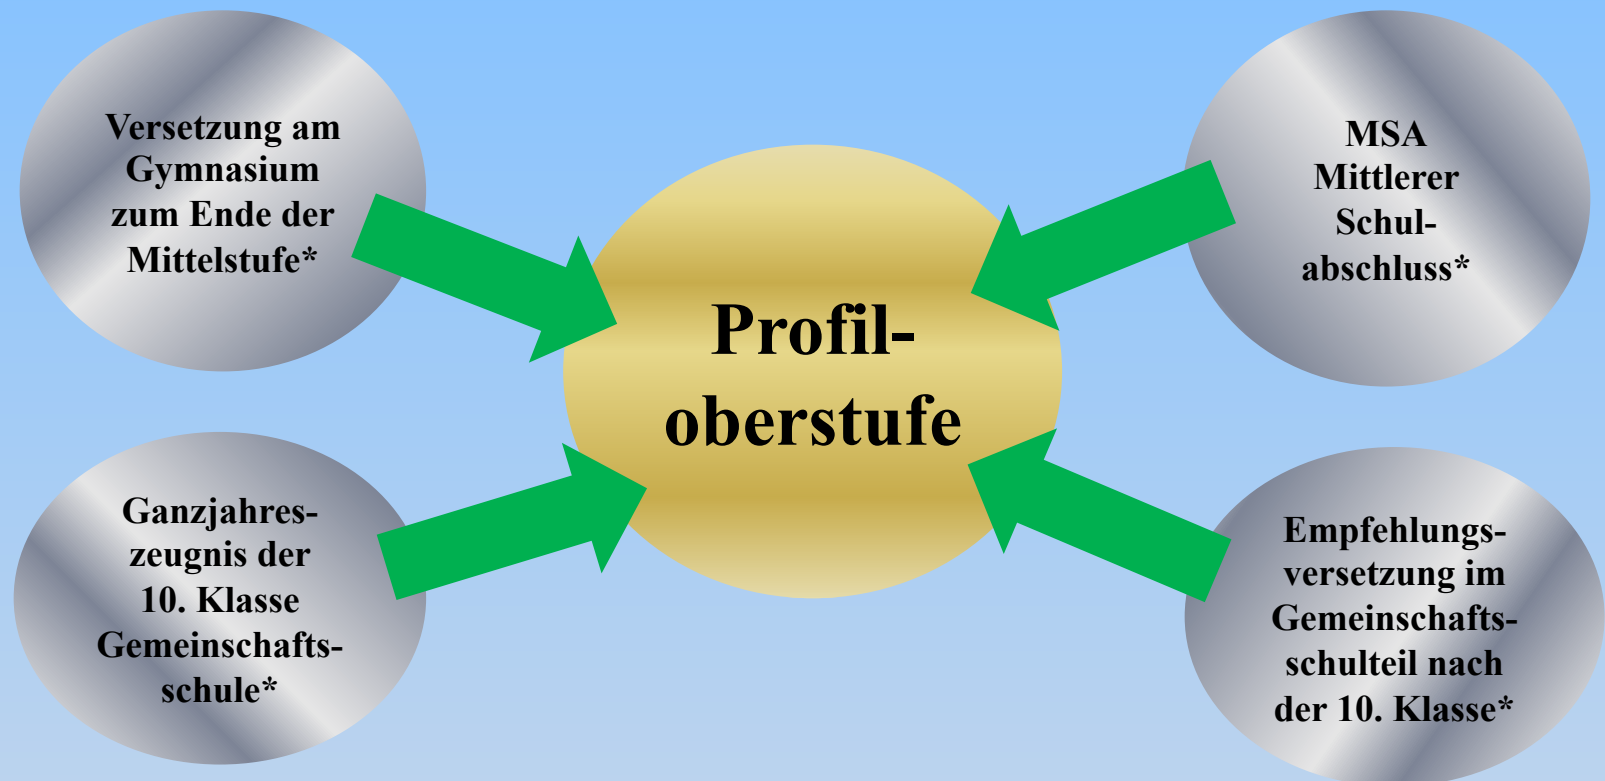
Versetzung am Gymnasium zum Ende der Mittelstufe*

MSA Mittlerer Schulabschluss*

Profiloberstufe

Ganzjahreszeugnis der 10. Klasse Gemeinschaftsschule*

Empfehlungsversetzung im Gemeinschaftsschulteil nach der 10. Klasse*